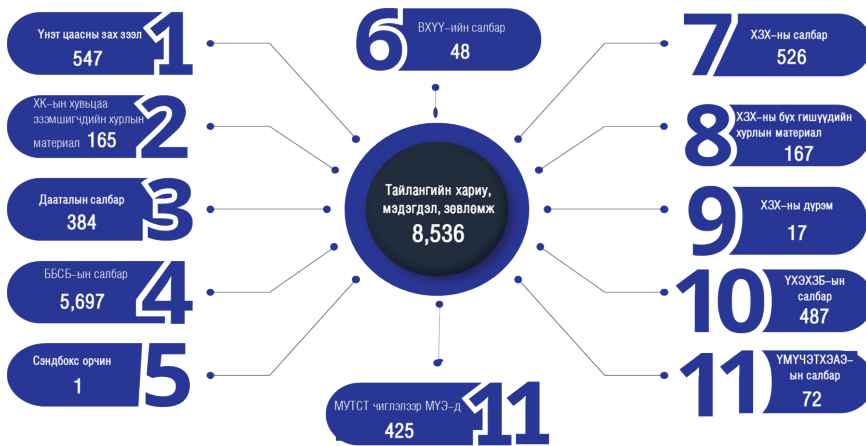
Тайлангийн хариу, мэдэгдэл, зөвлөмж
8,536

1
Үнэт цаасны зах зээл
547

2
ХК-ын хувьцаа эзэмшигчдийн хурлын материал
165

3
Даатгалын салбар
384

4
ББСБ-ын салбар
5,697

5
Сэндбокс орчин
1

6
ВХҮҮ-ийн салбар
48

7
ХЗХ-ны салбар
526

8
ХЗХ-ны бүх гишүүдийн хурлын материал
167

9
ХЗХ-ны дүрэм
17

10
ҮХЭХЗБ-ын салбар
487

11
ҮМҮЧЭТХЭАЭ-ын салбар
72

11
МҮТСТ чиглэлээр МҮЭ-д
425